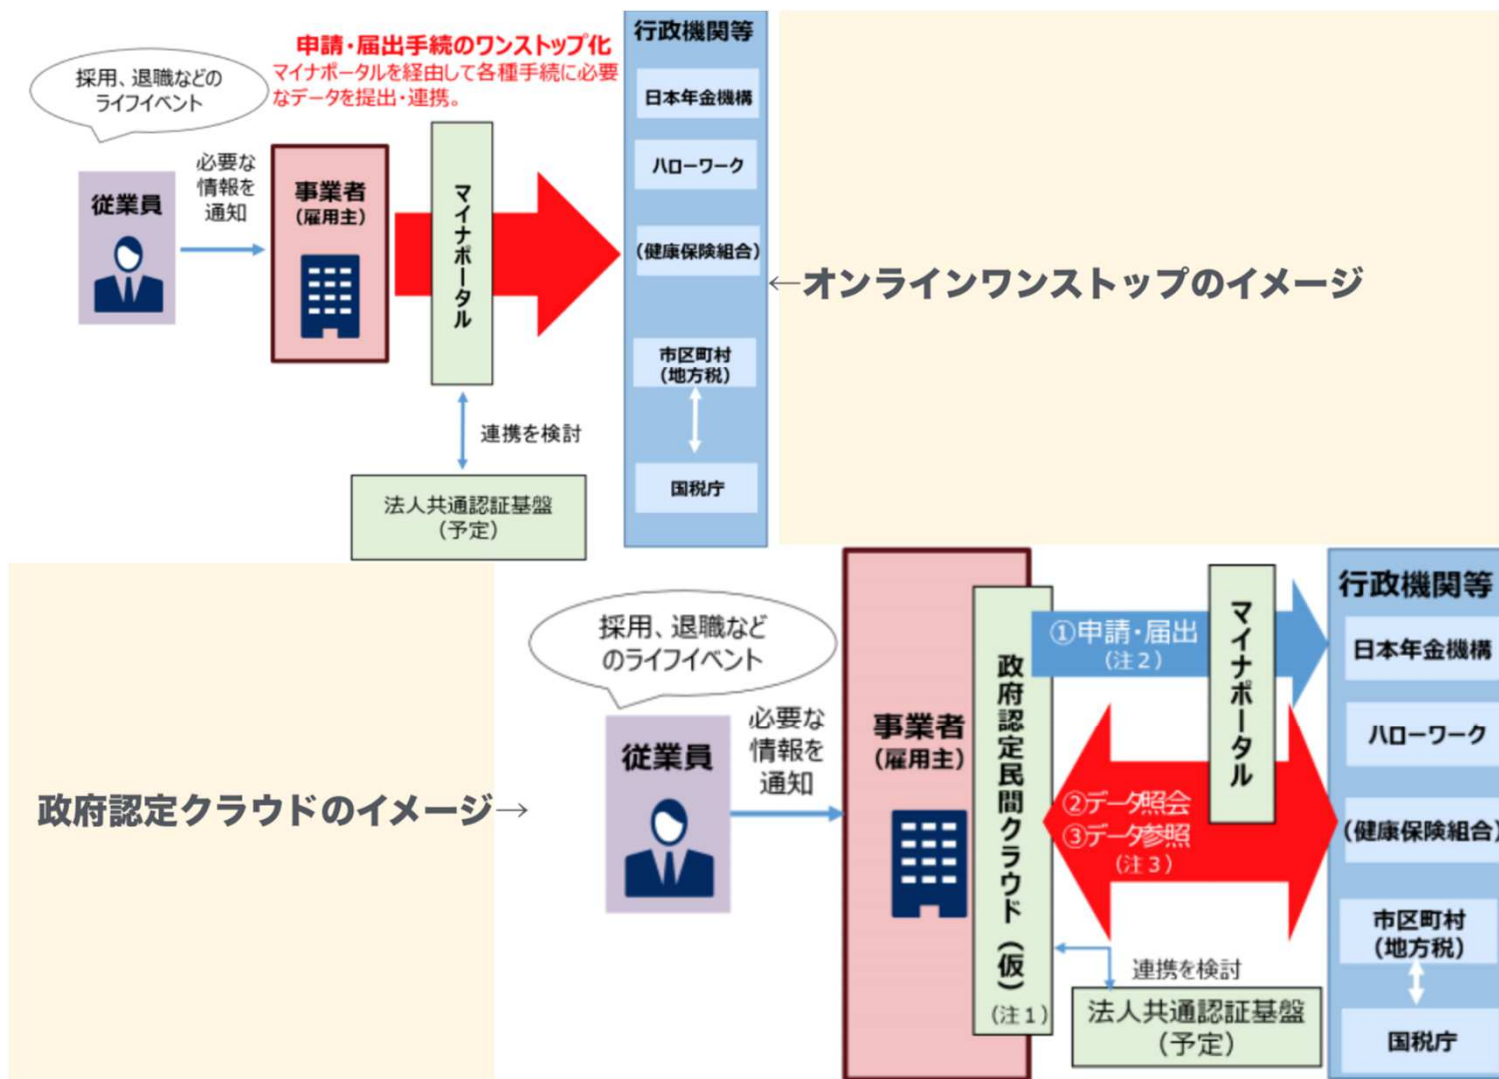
申請・届出手続のワンストップ化
マイナポータルを経由して各種手続に必要なデータを提出・連携。

採用、退職などのライフイベント

従業員

必要な情報を通知

事業者
（雇用主）

マイナポータル

行政機関等
日本年金機構
ハローワーク
（健康保険組合）
市区町村
（地方税）
国税庁

←オンラインワンストップのイメージ

連携を検討

法人共通認証基盤
（予定）

採用、退職などのライフイベント

政府認定クラウドのイメージ→

従業員

必要な情報を通知

事業者
（雇用主）

政府認定民間クラウド（仮）
（注１）

①申請・届出
（注２）

②データ照会
③データ参照
（注３）

マイナポータル

連携を検討

法人共通認証基盤
（予定）

行政機関等
日本年金機構
ハローワーク
（健康保険組合）
市区町村
（地方税）
国税庁